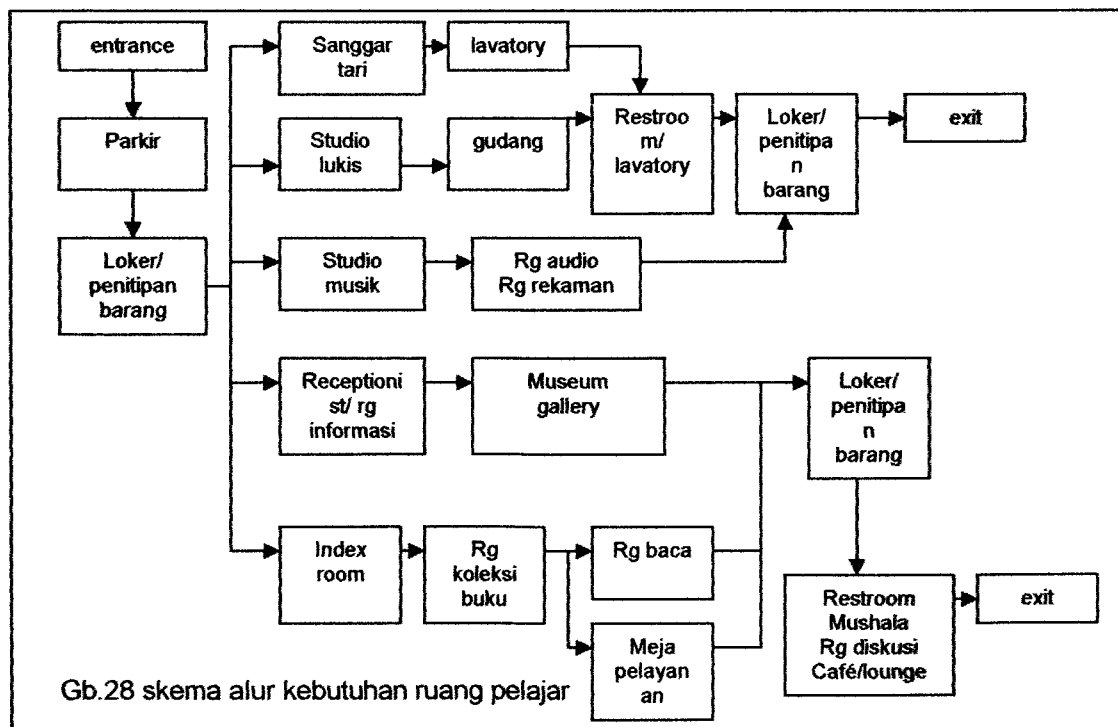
entrance

Parkir

Loker/ penitipan barang

Sanggar tari

lavatory

Studio lukis

gudang

Restroo m/ lavatory

Loker/ penitipa n barang

exit

Studio musik

Rg audio Rg rekaman

Receptioni st/ rg informasi

Museum gallery

Loker/ penitipa n barang

Index room

Rg koleksi buku

Rg baca

Meja pelayan an

Restroom Mushala Rg diskusi Café/lounge

exit

Gb.28 skema alur kebutuhan ruang pelajar